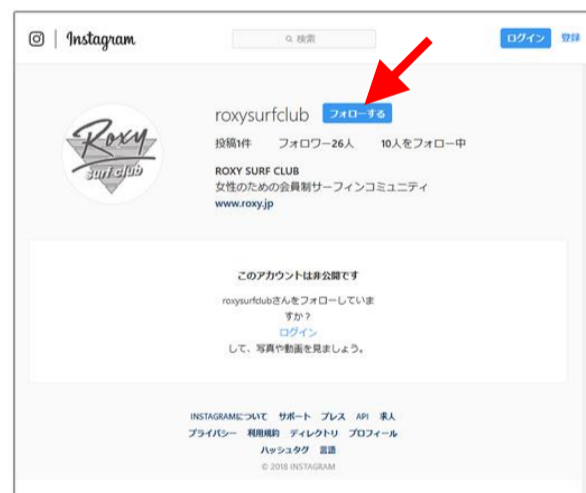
Instagram

検索

ログイン 登録

roxysurfclub フォローする

投稿1件 フォロワー26人 10人をフォロー中

ROXY SURF CLUB
女性のための会員制サーフィンコミュニティ
www.roxy.jp

Roxy surf club

このアカウントは非公開です

roxysurfclubさんをフォローしていますか？
ログイン
して、写真や動画を見ましょう。

INSTAGRAMについて サポート プレス API 求人
プライバシー 利用規約 ディレクトリ プロフィール
ハッシュタグ 言語
© 2018 INSTAGRAM